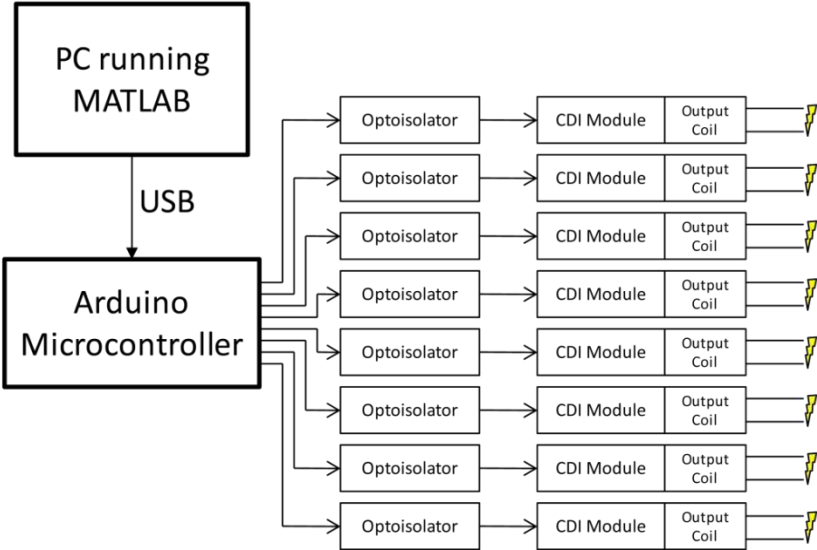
PC running MATLAB

USB

Arduino Microcontroller

Optoisolator
CDI Module
Output Coil

Optoisolator
CDI Module
Output Coil

Optoisolator
CDI Module
Output Coil

Optoisolator
CDI Module
Output Coil

Optoisolator
CDI Module
Output Coil

Optoisolator
CDI Module
Output Coil

Optoisolator
CDI Module
Output Coil

Optoisolator
CDI Module
Output Coil